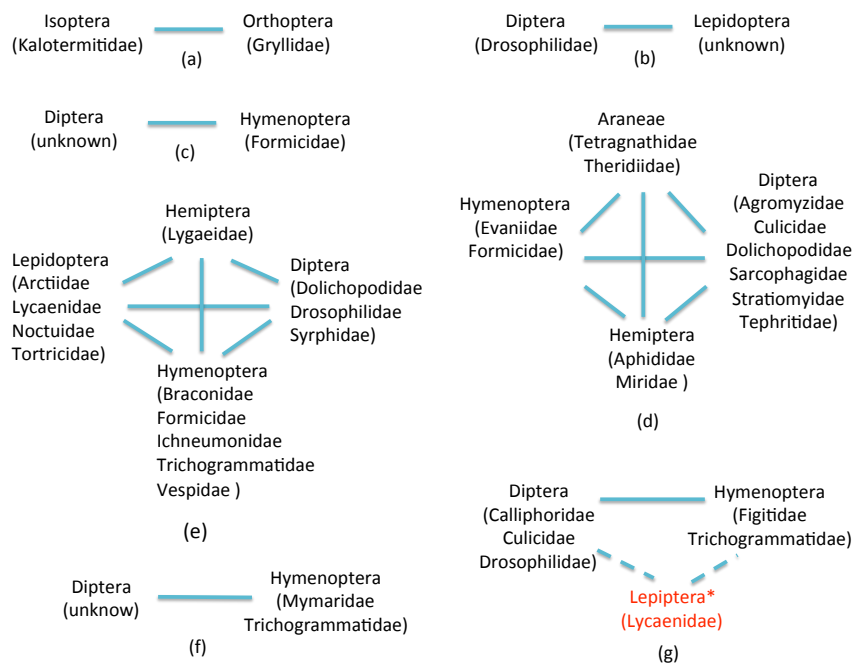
Isoptera (Kalotermitidae)

Orthoptera (Gryllidae)

(a)

Diptera (Drosophilidae)

Lepidoptera (unknown)

(b)

Diptera (unknown)

Hymenoptera (Formicidae)

(c)

Araneae (Tetragnathidae Theridiidae)

Hymenoptera (Evaniidae Formicidae)

Diptera (Agromyzidae Culicidae Dolichopodidae Sarcophagidae Stratiomyidae Tephritidae)

Hemiptera (Aphididae Miridae )

(d)

Hemiptera (Lygaeidae)

Lepidoptera (Arctiidae Lycaenidae Noctuidae Tortricidae)

Diptera (Dolichopodidae Drosophilidae Syrphidae)

Hymenoptera (Braconidae Formicidae Ichneumonidae Trichogrammatidae Vespidae )

(e)

Diptera (Calliphoridae Culicidae Drosophilidae)

Hymenoptera (Figitidae Trichogrammatidae)

Lepiptera* (Lycaenidae)

(g)

Diptera (unknow)

Hymenoptera (Mymaridae Trichogrammatidae)

(f)